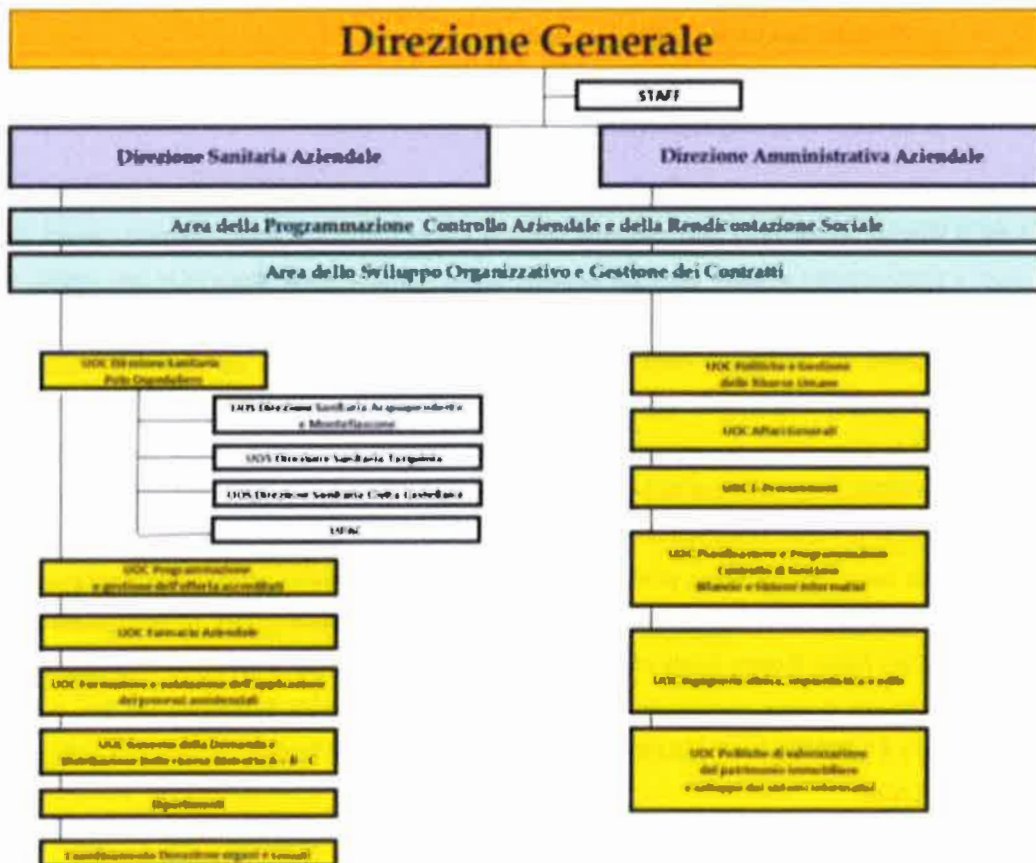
Direzione Generale

STAFF

Direzione Sanitaria Aziendale

Direzione Amministrativa Aziendale

Area della Programmazione Controllo Aziendale e della Rendicontazione Sociale

Area dello Sviluppo Organizzativo e Gestione dei Contratti

UOC Direzione Sanitaria Polo Ospedaliero

UOS Direzione Sanitaria Acquapendente e Montefiascone

UOS Direzione Sanitaria Tarquinia

UOS Direzione Sanitaria Civita Castellana

UPAC

UOC Programmazione e gestione dell'offerta accreditati

UOC Farmacia Aziendale

UOC Formazione e valutazione dell'applicazione dei processi assistenziali

UOC Governo della Domanda e Distribuzione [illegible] A - B - C

Dipartimenti

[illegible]

UOC Politiche e Gestione delle Risorse Umane

UOC Affari Generali

UOC E-Procurement

UOC Pianificazione e Programmazione Controllo di Gestione Bilancio e Sistemi Informativi

UOC Ingegneria clinica, impiantistica e edile

UOC Politiche di valorizzazione del patrimonio immobiliare e sviluppo dei sistemi informativi